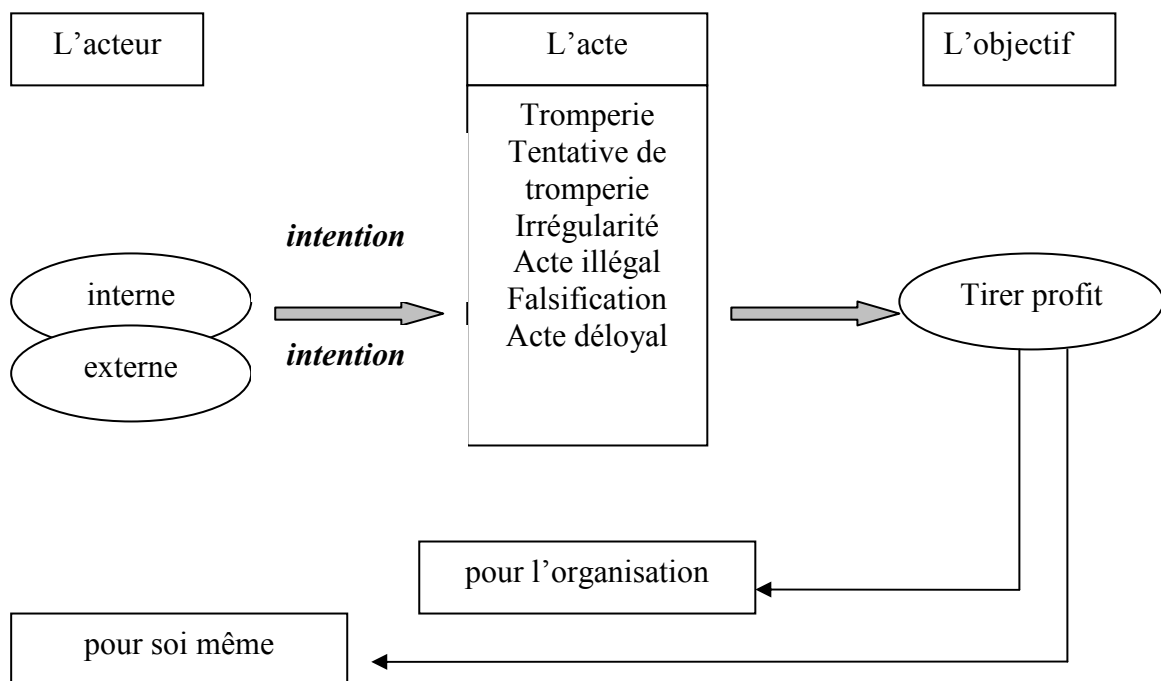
L’acteur

L’acte

L’objectif

Tromperie
Tentative de tromperie
Irrégularité
Acte illégal
Falsification
Acte déloyal

intention

interne

externe

intention

Tirer profit

pour l’organisation

pour soi même